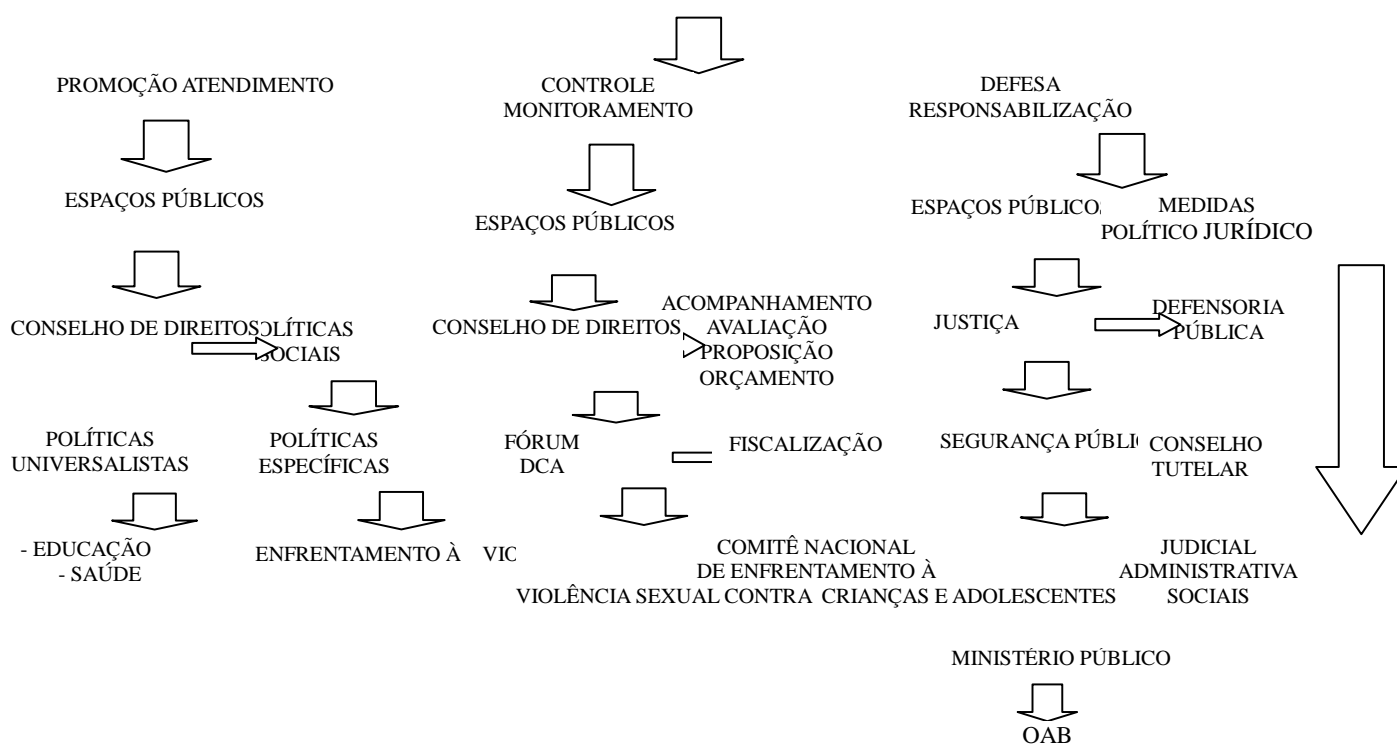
PROMOÇÃO ATENDIMENTO

ESPAÇOS PÚBLICOS

CONSELHO DE DIREITOS

POLÍTICAS SOCIAIS

POLÍTICAS UNIVERSALISTAS

POLÍTICAS ESPECÍFICAS

- EDUCAÇÃO
- SAÚDE

ENFRENTAMENTO À VIC

CONTROLE MONITORAMENTO

ESPAÇOS PÚBLICOS

CONSELHO DE DIREITOS

ACOMPANHAMENTO AVALIAÇÃO PROPOSIÇÃO ORÇAMENTO

FÓRUM DCA

FISCALIZAÇÃO

COMITÊ NACIONAL DE ENFRENTAMENTO À VIOLÊNCIA SEXUAL CONTRA CRIANÇAS E ADOLESCENTES

DEFESA RESPONSABILIZAÇÃO

ESPAÇOS PÚBLICO

MEDIDAS POLÍTICO JURÍDICO

JUSTIÇA

DEFENSORIA PÚBLICA

SEGURANÇA PÚBLI

CONSELHO TUTELAR

JUDICIAL ADMINISTRATIVA SOCIAIS

MINISTÉRIO PÚBLICO

OAB